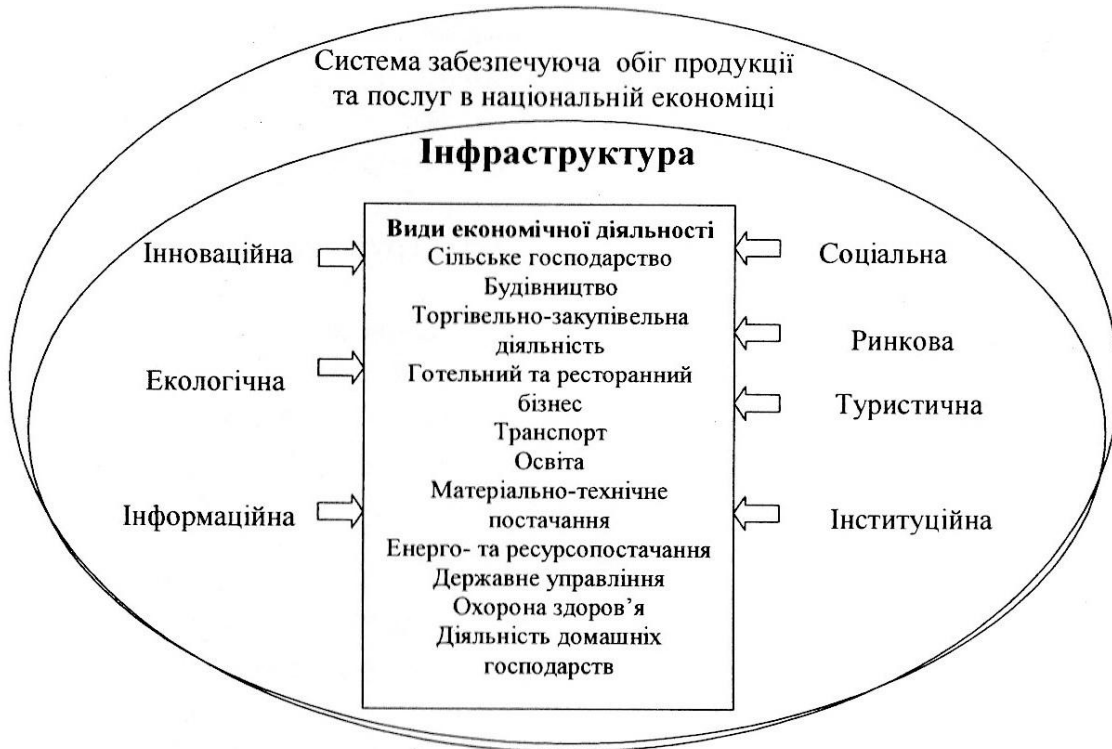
Система забезпечуюча обіг продукції та послуг в національній економіці

Інфраструктура

Інноваційна

Екологічна

Інформаційна

Види економічної діяльності
Сільське господарство
Будівництво
Торгівельно-закупівельна діяльність
Готельний та ресторанний бізнес
Транспорт
Освіта
Матеріально-технічне постачання
Енерго- та ресурсопостачання
Державне управління
Охорона здоров'я
Діяльність домашніх господарств

Соціальна

Ринкова

Туристична

Інституційна